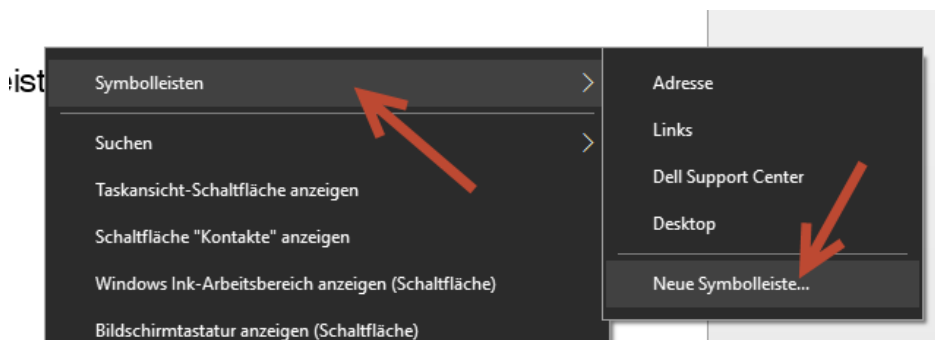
eist

Symbolleisten

Suchen

Taskansicht-Schaltfläche anzeigen

Schaltfläche "Kontakte" anzeigen

Windows Ink-Arbeitsbereich anzeigen (Schaltfläche)

Bildschirmtastatur anzeigen (Schaltfläche)

Adresse

Links

Dell Support Center

Desktop

Neue Symbolleiste...